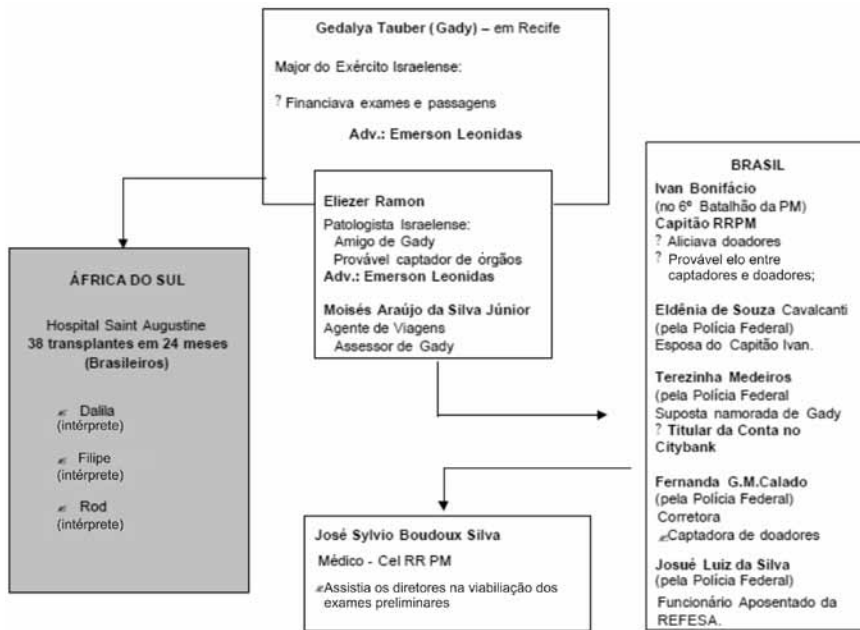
Gedalya Tauber (Gady) – em Recife

Major do Exército Israelense:

? Financiava exames e passagens

Adv.: Emerson Leonidas

Eliezer Ramon

Patologista Israelense:
Amigo de Gady
Provável captador de órgãos
Adv.: Emerson Leonidas

Moisés Araújo da Silva Júnior
Agente de Viagens
Assessor de Gady

ÁFRICA DO SUL

Hospital Saint Augustine
38 transplantes em 24 meses
(Brasileiros)

Dalila
(intérprete)

Filipe
(intérprete)

Rod
(intérprete)

BRASIL

Ivan Bonifácio
(no 6º Batalhão da PM)
Capitão RRPM
? Aliciava doadores
? Provável elo entre captadores e doadores;

Eldênia de Souza Cavalcanti
(pela Polícia Federal)
Esposa do Capitão Ivan.

Terezinha Medeiros
(pela Polícia Federal
Suposta namorada de Gady
? Titular da Conta no Citybank

Fernanda G.M.Calado
(pela Polícia Federal)
Corretora
Captadora de doadores

Josué Luiz da Silva
(pela Polícia Federal)
Funcionário Aposentado da REFESA.

José Sylvio Boudoux Silva

Médico - Cel RR PM

Assistia os diretores na viabiliação dos exames preliminares